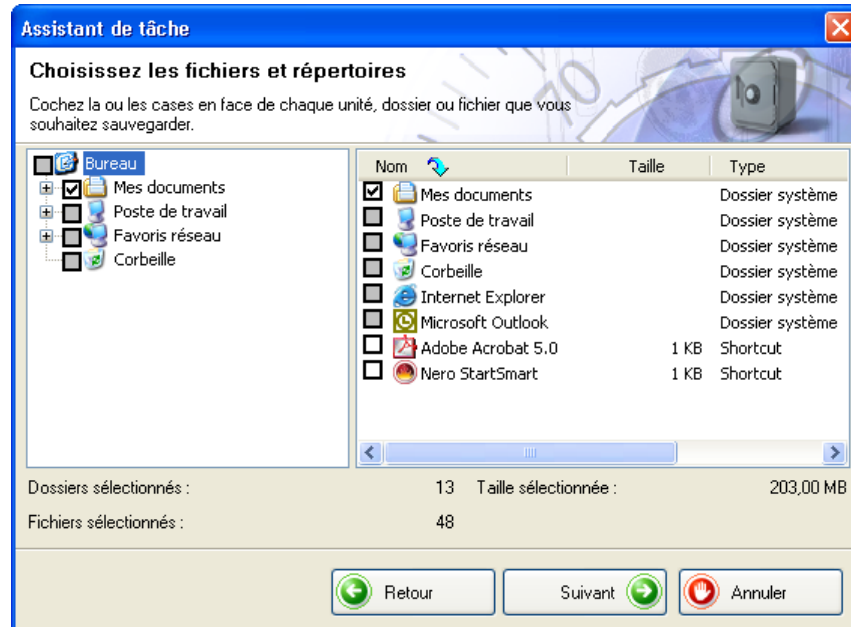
Assistant de tâche

Choisissez les fichiers et répertoires

Cochez la ou les cases en face de chaque unité, dossier ou fichier que vous souhaitez sauvegarder.

Bureau
Mes documents
Poste de travail
Favoris réseau
Corbeille

| Nom | Taille | Type |
|---|---|---|
| Mes documents | | Dossier système |
| Poste de travail | | Dossier système |
| Favoris réseau | | Dossier système |
| Corbeille | | Dossier système |
| Internet Explorer | | Dossier système |
| Microsoft Outlook | | Dossier système |
| Adobe Acrobat 5.0 | 1 KB | Shortcut |
| Nero StartSmart | 1 KB | Shortcut |

Dossiers sélectionnés : 13 Taille sélectionnée : 203,00 MB

Fichiers sélectionnés : 48

Retour Suivant Annuler